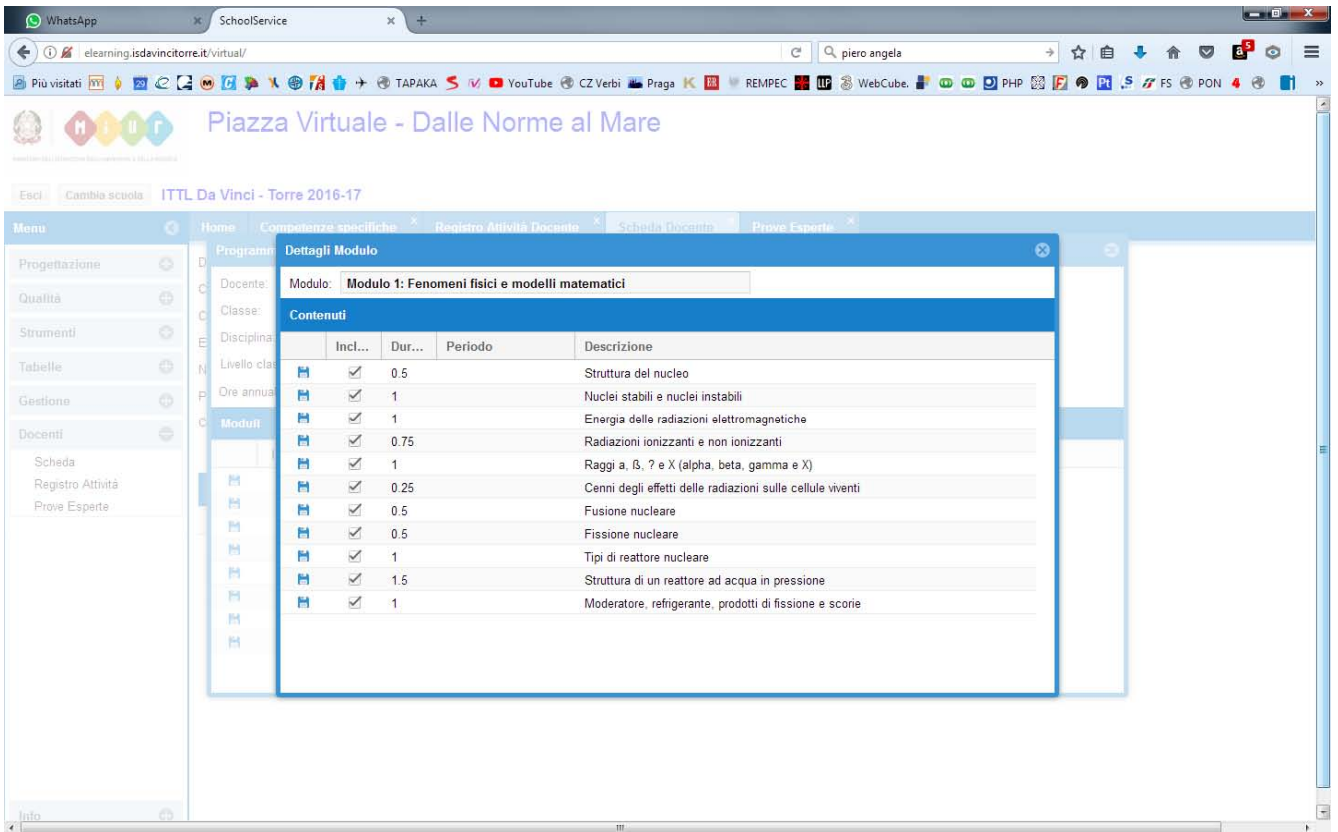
WhatsApp | SchoolService | +

elearning.isdavincitorre.it/virtual/

piero angela

Più visitati | TAPAKA | YouTube | CZ Verbi | Praga | REMPEC | WebCube. | PHP | FS | PON

Piazza Virtuale - Dalle Norme al Mare

Esci | Cambia scuola | ITTL Da Vinci - Torre 2016-17

Menu

Progettazione
Qualità
Strumenti
Tabelle
Gestione
Docenti
Scheda
Registro Attività
Prove Esperte

Info

Home | Competenze specifiche | Registro Attività Docente | Scheda Docente | Prove Esperte

Programm

Docente:
Classe:
Disciplina
Livello cla
Ore annua

Moduli

Dettagli Modulo

Modulo: Modulo 1: Fenomeni fisici e modelli matematici

Contenuti

| | Incl... | Dur... | Periodo | Descrizione |
|---|---|---|---|---|
| | ✓ | 0.5 | | Struttura del nucleo |
| | ✓ | 1 | | Nuclei stabili e nuclei instabili |
| | ✓ | 1 | | Energia delle radiazioni elettromagnetiche |
| | ✓ | 0.75 | | Radiazioni ionizzanti e non ionizzanti |
| | ✓ | 1 | | Raggi a, ß, ? e X (alpha, beta, gamma e X) |
| | ✓ | 0.25 | | Cenni degli effetti delle radiazioni sulle cellule viventi |
| | ✓ | 0.5 | | Fusione nucleare |
| | ✓ | 0.5 | | Fissione nucleare |
| | ✓ | 1 | | Tipi di reattore nucleare |
| | ✓ | 1.5 | | Struttura di un reattore ad acqua in pressione |
| | ✓ | 1 | | Moderatore, refrigerante, prodotti di fissione e scorie |